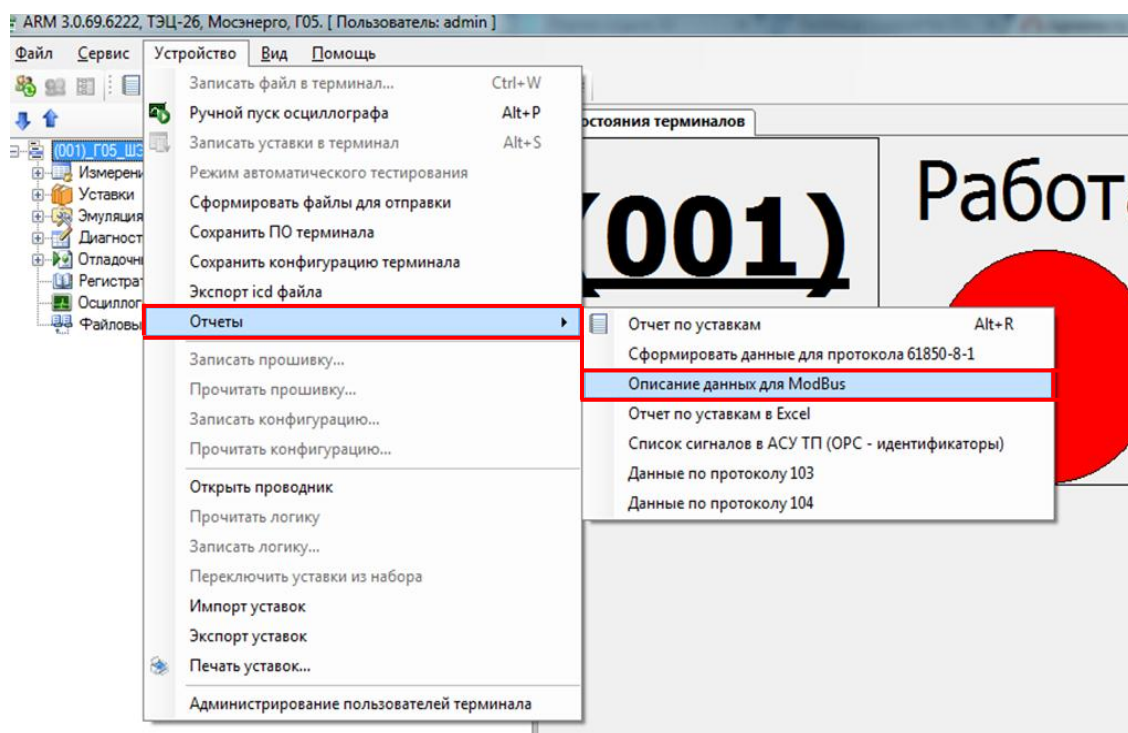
ARM 3.0.69.6222, ТЭЦ-26, Мосэнерго, Г05. [ Пользователь: admin ]

Файл Сервис Устройство Вид Помощь

(001)_Г05_Ш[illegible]
Измерени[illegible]
Уставки
Эмуляция
Диагност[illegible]
Отладочн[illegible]
Регистрат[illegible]
Осциллог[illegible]
Файловы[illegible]

Записать файл в терминал... Ctrl+W
Ручной пуск осциллографа Alt+P
Записать уставки в терминал Alt+S
Режим автоматического тестирования
Сформировать файлы для отправки
Сохранить ПО терминала
Сохранить конфигурацию терминала
Экспорт icd файла
Отчеты
Записать прошивку...
Прочитать прошивку...
Записать конфигурацию...
Прочитать конфигурацию...
Открыть проводник
Прочитать логику
Записать логику...
Переключить уставки из набора
Импорт уставок
Экспорт уставок
Печать уставок...
Администрирование пользователей терминала

Отчет по уставкам Alt+R
Сформировать данные для протокола 61850-8-1
Описание данных для ModBus
Отчет по уставкам в Excel
Список сигналов в АСУ ТП (OPC - идентификаторы)
Данные по протоколу 103
Данные по протоколу 104

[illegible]стояния терминалов

(001)

Работ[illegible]